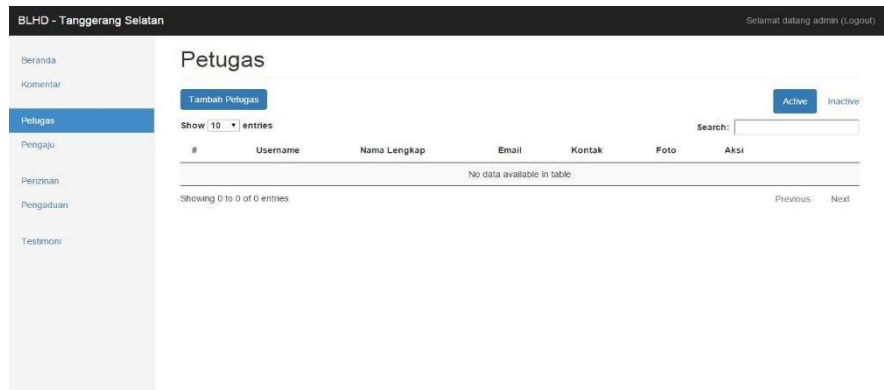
BLHD - Tanggerang Selatan

Selamat datang admin (Logout)

Beranda
Komentar
Petugas
Pengaju
Perizinan
Pengaduan
Testimoni

Petugas

Tambah Petugas

Active Inactive

Show 10 entries

Search:

| # | Username | Nama Lengkap | Email | Kontak | Foto | Aksi |
|---|---|---|---|---|---|---|
| No data available in table | | | | | | |

Showing 0 to 0 of 0 entries

Previous Next